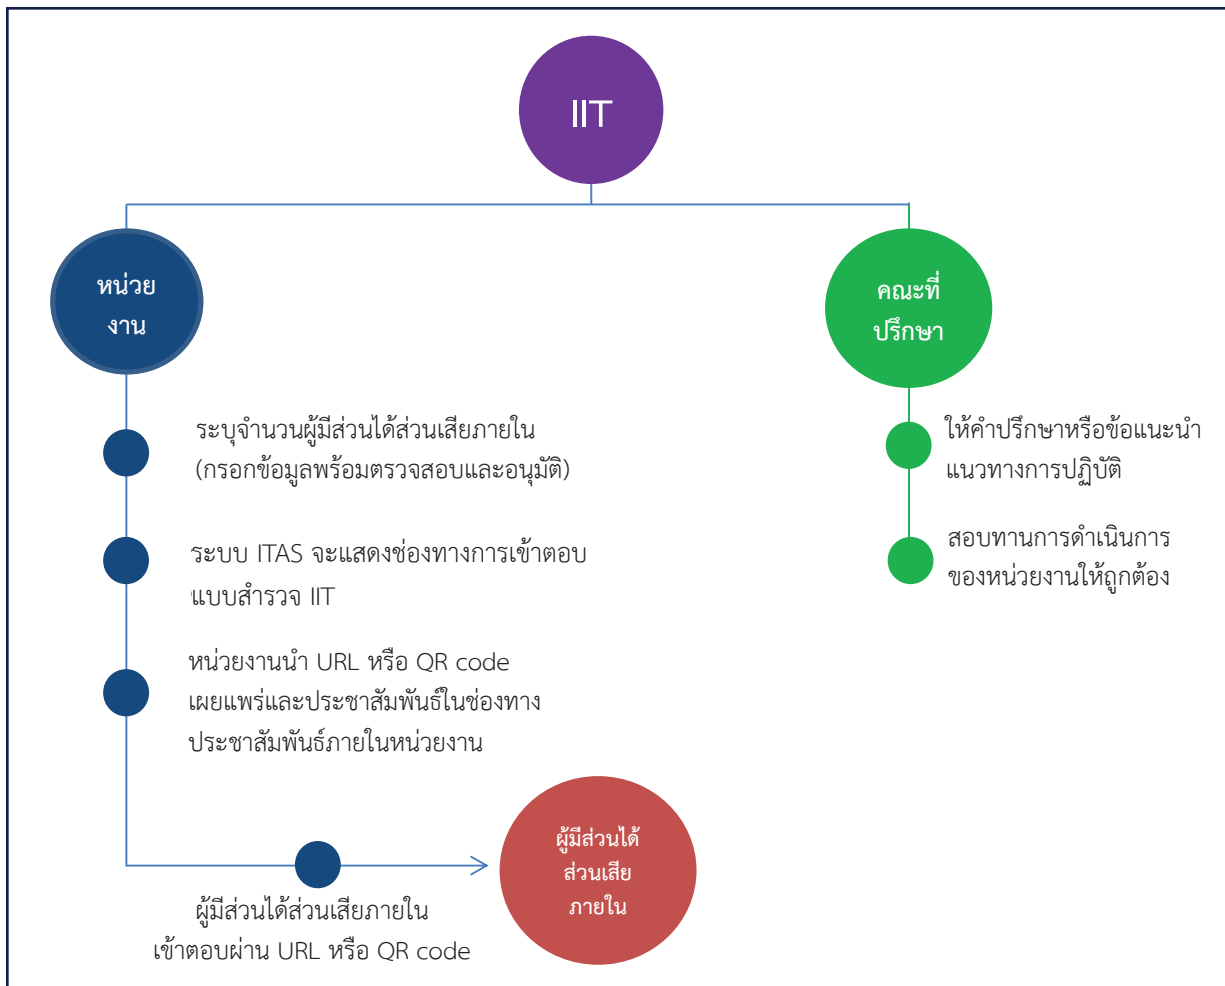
IIT

หน่วยงาน

คณะที่ปรึกษา

ระบุจำนวนผู้มีส่วนได้ส่วนเสียภายใน (กรอกข้อมูลพร้อมตรวจสอบและอนุมัติ)

ระบบ ITAS จะแสดงช่องทางการเข้าตอบแบบสำรวจ IIT

หน่วยงานนำ URL หรือ QR code เผยแพร่และประชาสัมพันธ์ในช่องทางประชาสัมพันธ์ภายในหน่วยงาน

ให้คำปรึกษาหรือข้อแนะนำแนวทางการปฏิบัติ

สอบทานการดำเนินการของหน่วยงานให้ถูกต้อง

ผู้มีส่วนได้ส่วนเสียภายใน เข้าตอบผ่าน URL หรือ QR code

ผู้มีส่วนได้ส่วนเสียภายใน